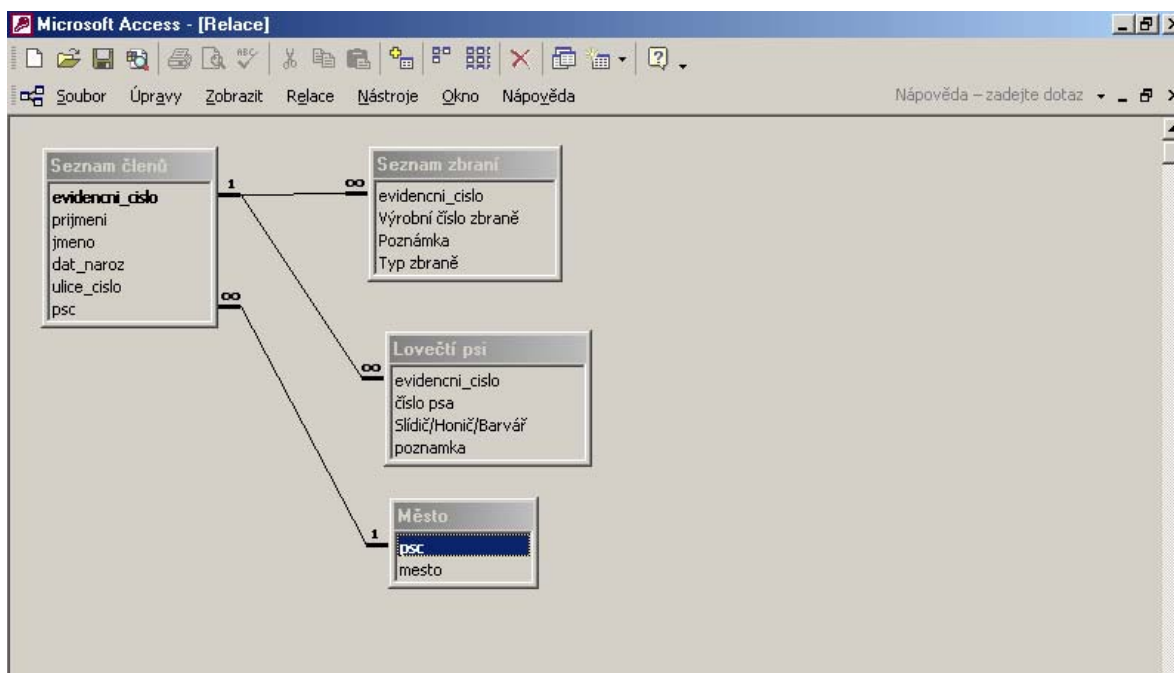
Microsoft Access - [Relace]

Soubor Úpravy Zobrazit Relace Nástroje Okno Nápověda

Nápověda – zadejte dotaz

Seznam členů
evidencni_cislo
prijmeni
jmeno
dat_naroz
ulice_cislo
psc

Seznam zbraní
evidencni_cislo
Výrobní číslo zbraně
Poznámka
Typ zbraně

Lovečtí psi
evidencni_cislo
číslo psa
Slídič/Honič/Barvář
poznamka

Město
psc
mesto

1
∞
∞
∞
1